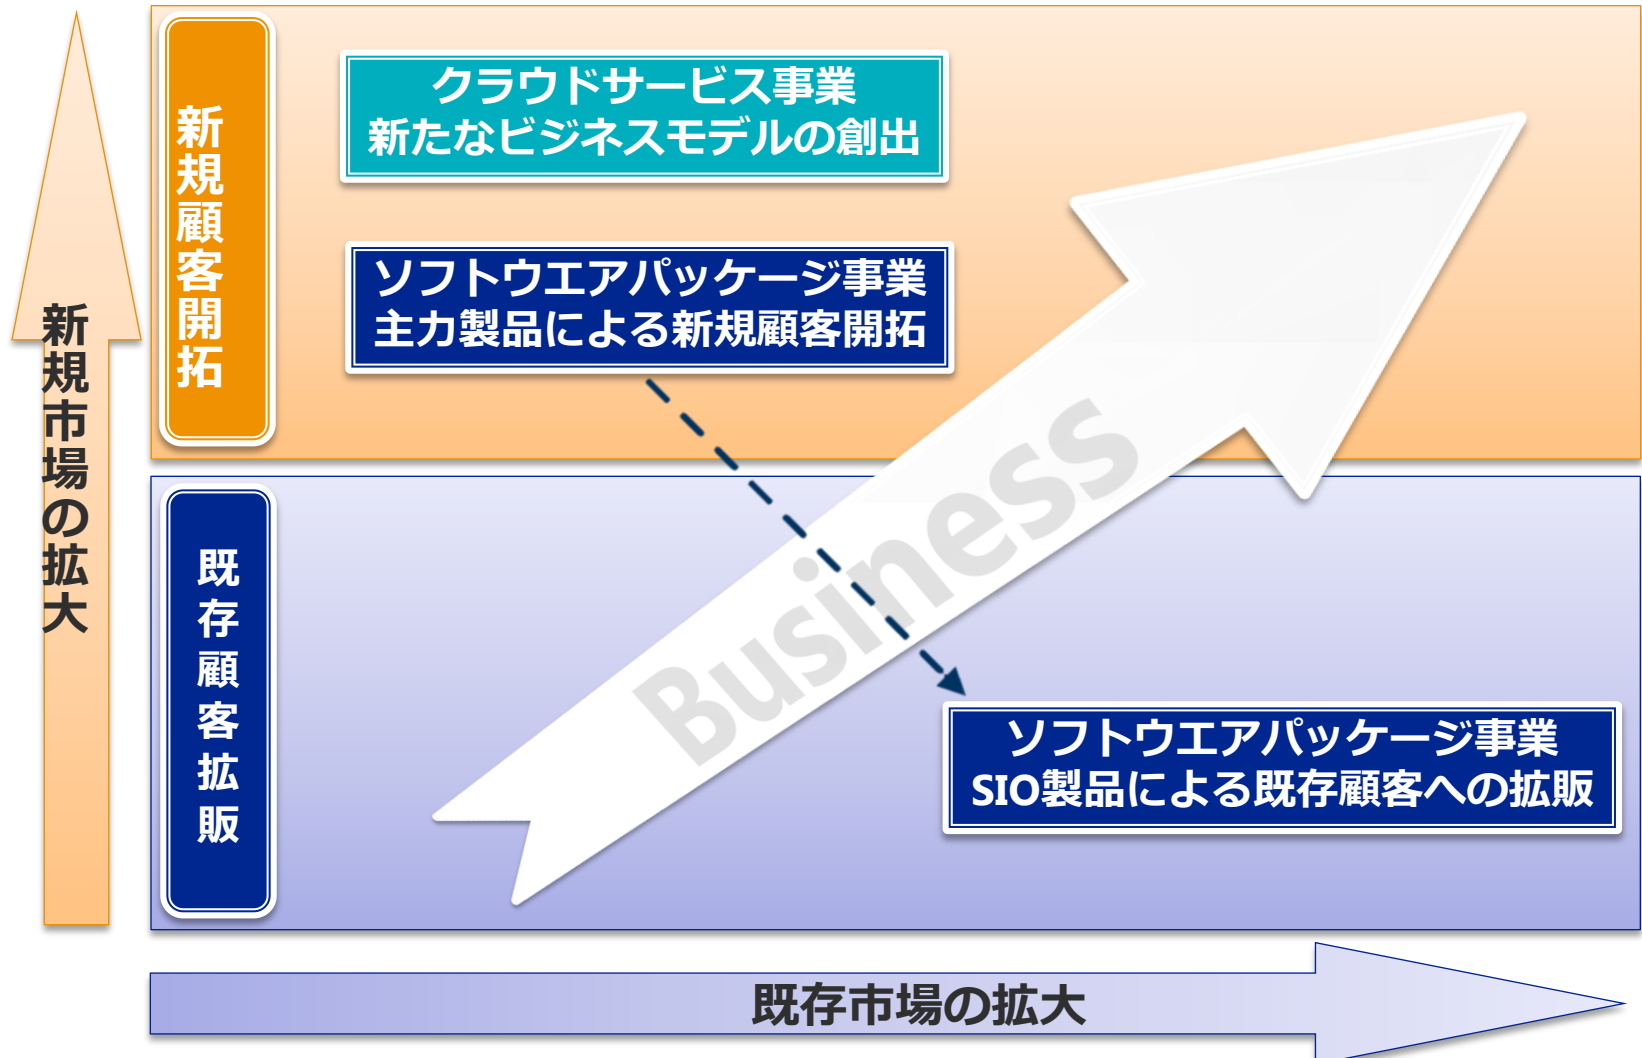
新規市場の拡大

新規顧客開拓

クラウドサービス事業
新たなビジネスモデルの創出

ソフトウエアパッケージ事業
主力製品による新規顧客開拓

既存顧客拡販

Business

ソフトウエアパッケージ事業
SIO製品による既存顧客への拡販

既存市場の拡大